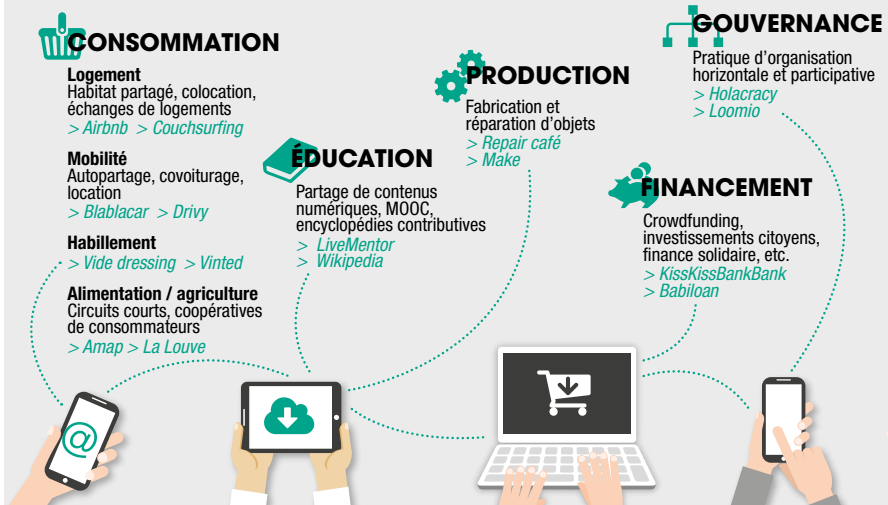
CONSOMMATION

Logement
Habitat partagé, colocation, échanges de logements
> Airbnb > Couchsurfing

Mobilité
Autopartage, covoiturage, location
> Blablacar > Drivy

Habillement
> Vide dressing > Vinted

Alimentation / agriculture
Circuits courts, coopératives de consommateurs
> Amap > La Louve

ÉDUCATION
Partage de contenus numériques, MOOC, encyclopédies contributives
> LiveMentor
> Wikipedia

PRODUCTION
Fabrication et réparation d'objets
> Repair café
> Make

GOUVERNANCE
Pratique d'organisation horizontale et participative
> Holacracy
> Loomio

FINANCEMENT
Crowdfunding, investissements citoyens, finance solidaire, etc.
> KissKissBankBank
> Babiloan

@